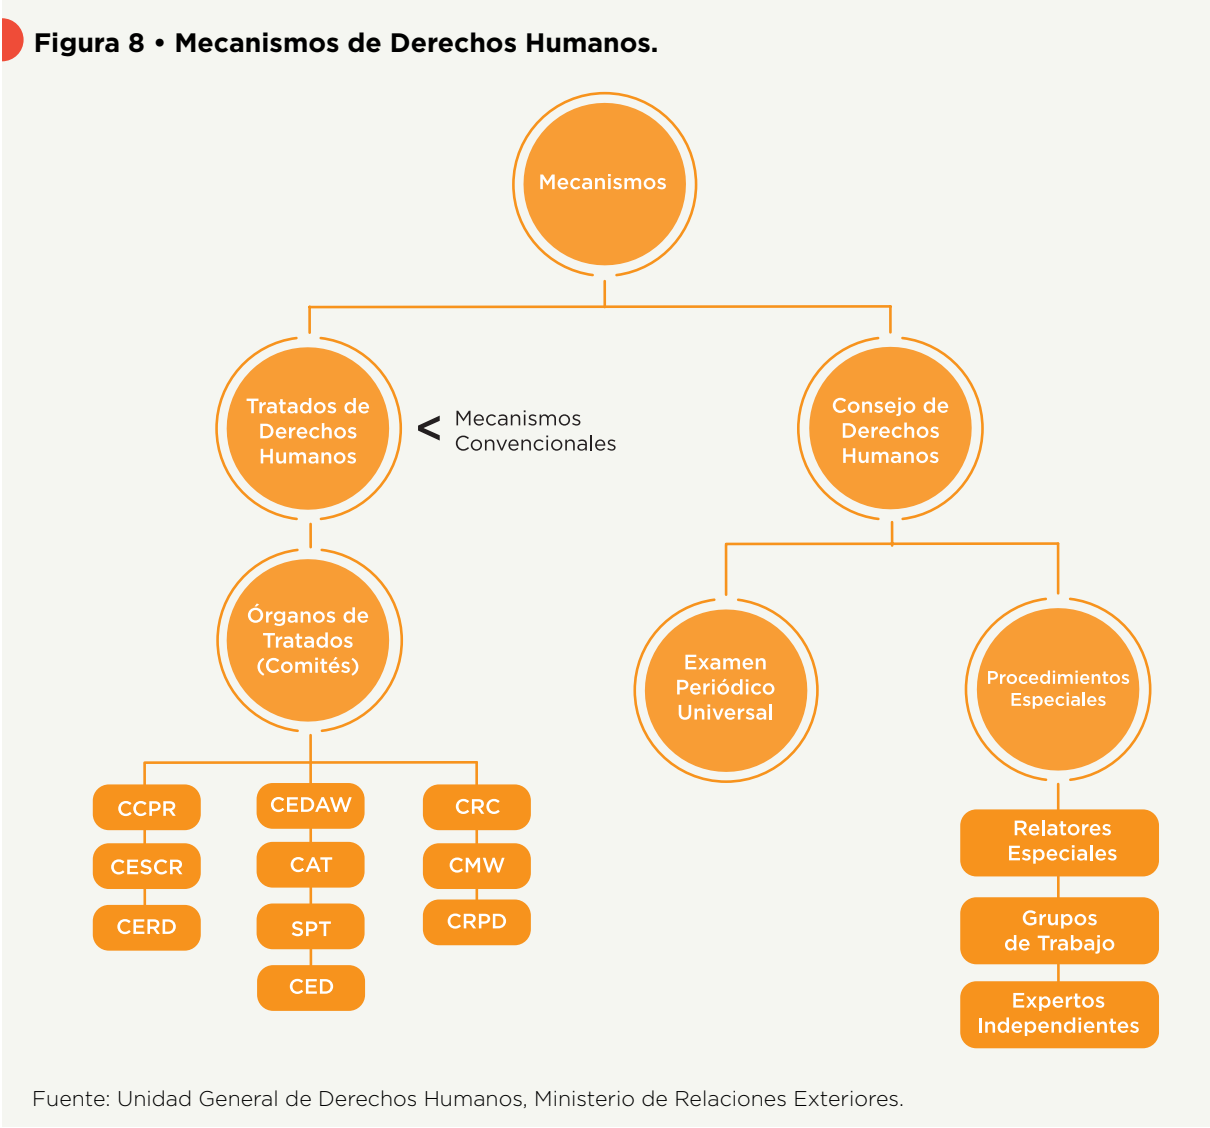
Figura 8 • Mecanismos de Derechos Humanos.

Mecanismos

Tratados de Derechos Humanos

< Mecanismos Convencionales

Consejo de Derechos Humanos

Órganos de Tratados (Comités)

Examen Periódico Universal

Procedimientos Especiales

CCPR

CESCR

CERD

CEDAW

CAT

SPT

CED

CRC

CMW

CRPD

Relatores Especiales

Grupos de Trabajo

Expertos Independientes

Fuente: Unidad General de Derechos Humanos, Ministerio de Relaciones Exteriores.